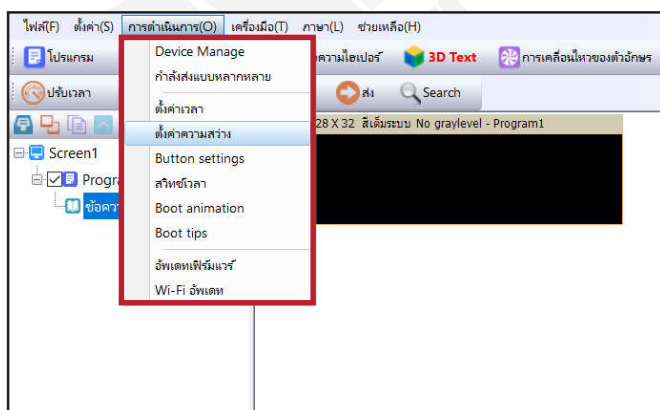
ไฟล์(F) ตั้งค่า(S) การดำเนินการ(O) เครื่องมือ(T) ภาษา(L) ช่วยเหลือ(H)

โปรแกรม

ข้อความไฮเปอร์ 3D Text การเคลื่อนไหวของตัวอักษร

ปรับเวลา

ส่ง Search

Device Manage
กำลังส่งแบบหลากหลาย
ตั้งค่าเวลา
ตั้งค่าความสว่าง
Button settings
สวิทช์เวลา
Boot animation
Boot tips
อัพเดทเฟิร์มแวร์
Wi-Fi อัพเดท

Screen1
Progra
ข้อควา

28 X 32 สีเดิมระบบ No graylevel - Program1